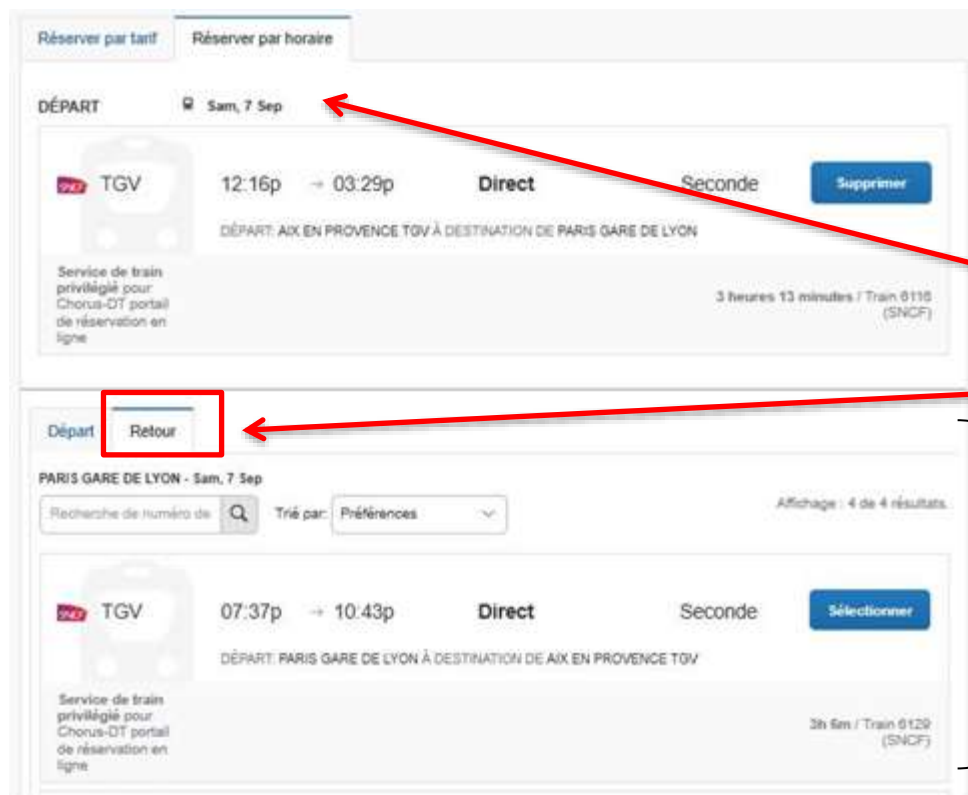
Réserver par tarif Réserver par horaire

DÉPART Sam, 7 Sep

SNCF TGV 12:16p → 03:29p Direct Seconde Supprimer

DÉPART: AIX EN PROVENCE TGV À DESTINATION DE PARIS GARE DE LYON

Service de train privilégié pour Chorus-DT portail de réservation en ligne

3 heures 13 minutes / Train 6116 (SNCF)

Départ Retour

PARIS GARE DE LYON - Sam, 7 Sep

Recherche de numéro de

Trié par: Préférences

Affichage : 4 de 4 résultats

SNCF TGV 07:37p → 10:43p Direct Seconde Sélectionner

DÉPART: PARIS GARE DE LYON À DESTINATION DE AIX EN PROVENCE TGV

Service de train privilégié pour Chorus-DT portail de réservation en ligne

3h 6m / Train 6129 (SNCF)